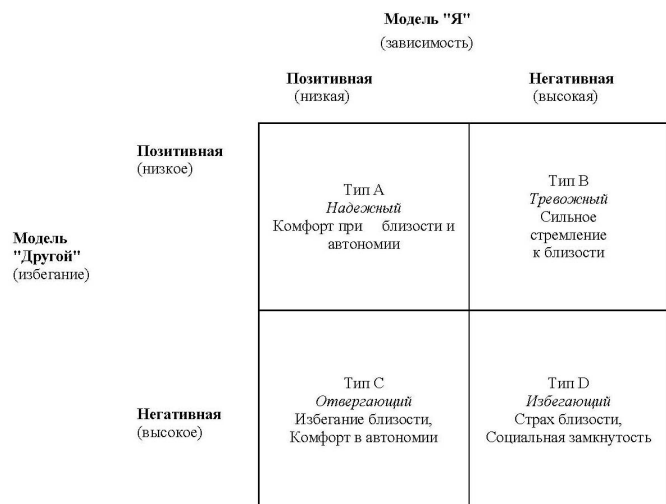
**Модель "Я"**
(зависимость)

| | | **Позитивная** (низкая) | **Негативная** (высокая) |
|---|---|---|---|
| **Модель "Другой"** (избегание) | **Позитивная** (низкое) | Тип А *Надежный* Комфорт при близости и автономии | Тип В *Тревожный* Сильное стремление к близости |
| | **Негативная** (высокое) | Тип С *Отвергающий* Избегание близости, Комфорт в автономии | Тип D *Избегающий* Страх близости, Социальная замкнутость |